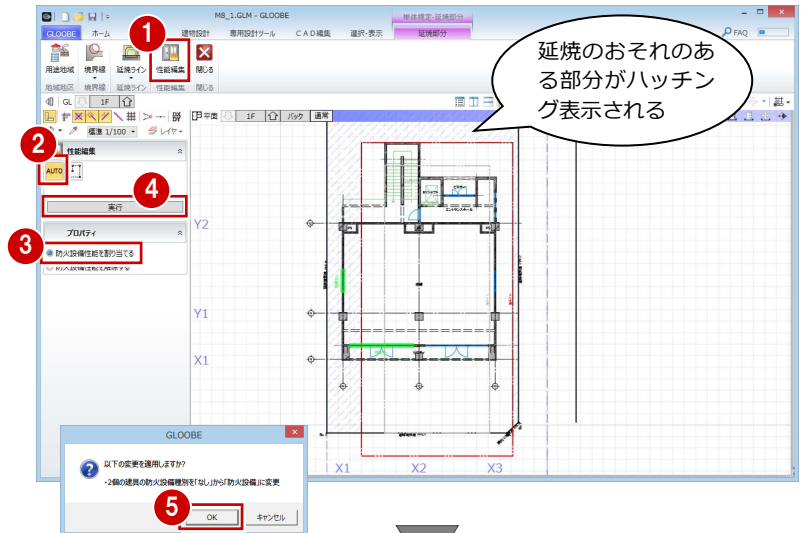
M8_1.GLM - GLOOBE

単体規定:延焼部分

GLOOBE ホーム 建物設計 専用設計ツール CAD編集 選択・表示 延焼部分

FAQ

1

用途地域 境界線 延焼ライン 性能編集 閉じる

地域地区 境界線 延焼ライン 性能編集 閉じる

延焼のおそれのある部分がハッチング表示される

GL 1F

標準 1/100 レイヤ

平面 1F バック 通常

2

性能編集

AUTO

4

実行

3

プロパティ

防火設備性能を割り当てる

Y2

Y1

X1

GLOOBE

以下の変更を適用しますか?

・2個の建具の防火設備種別を「なし」から「防火設備」に変更

5

OK キャンセル

X1 X2 X3